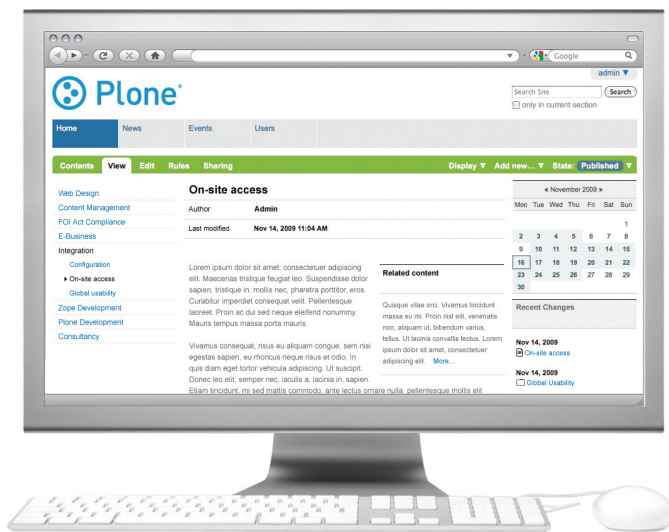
Google

admin ▼

Plone®

Search Site Search
only in current section

Home News Events Users

Contents View Edit Rules Sharing Display ▼ Add new... ▼ State: Published ▼

Web Design
Content Management
FOI Act Compliance
E-Business
Integration
Configuration
▸ On-site access
Global usability
Zope Development
Plone Development
Consultancy

On-site access

| Author | Admin |
|---|---|
| Last modified | Nov 14, 2009 11:04 AM |

Lorem ipsum dolor sit amet, consectetuer adipiscing elit. Maecenas tristique feugiat leo. Suspendisse dolor sapien, tristique in, mollis nec, pharetra porttitor, eros. Curabitur imperdiet consequat velit. Pellentesque laoreet. Proin ac dui sed neque eleifend nonummy. Mauris tempus massa porta mauris.

Vivamus consequat, risus eu aliquam congue, sem nisi egestas sapien, eu rhoncus neque risus et odio. In quis diam eget tortor vehicula adipiscing. Ut suscipit. Donec leo elit, semper nec, iaculis a, lacinia in, sapien. Etiam tincidunt, mi sed mattis commodo, ante lectus ornare nulla, pellentesque mollis elit

Related content

Quisque vitae orci. Vivamus tincidunt massa eu mi. Proin nisl elit, venenatis non, aliquam ut, bibendum varius, tellus. Ut lacinia convallis lectus. Lorem ipsum dolor sit amet, consectetuer adipiscing elit. More...

« November 2009 »

| Mon | Tue | Wed | Thu | Fri | Sat | Sun |
|---|---|---|---|---|---|---|
| | | | | | | 1 |
| 2 | 3 | 4 | 5 | 6 | 7 | 8 |
| 9 | 10 | 11 | 12 | 13 | 14 | 15 |
| 16 | 17 | 18 | 19 | 20 | 21 | 22 |
| 23 | 24 | 25 | 26 | 27 | 28 | 29 |
| 30 | | | | | | |

Recent Changes

Nov 14, 2009
On-site access

Nov 14, 2009
Global Usability